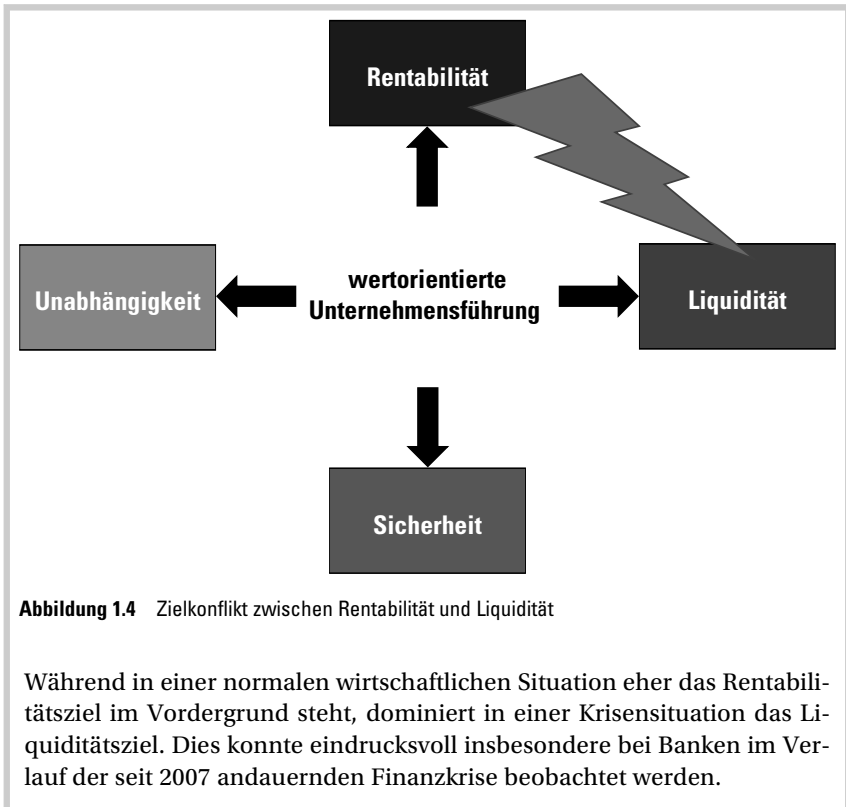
Rentabilität

Unabhängigkeit

wertorientierte Unternehmensführung

Liquidität

Sicherheit

**Abbildung 1.4** Zielkonflikt zwischen Rentabilität und Liquidität

Während in einer normalen wirtschaftlichen Situation eher das Rentabilitätsziel im Vordergrund steht, dominiert in einer Krisensituation das Liquiditätsziel. Dies konnte eindrucksvoll insbesondere bei Banken im Verlauf der seit 2007 andauernden Finanzkrise beobachtet werden.